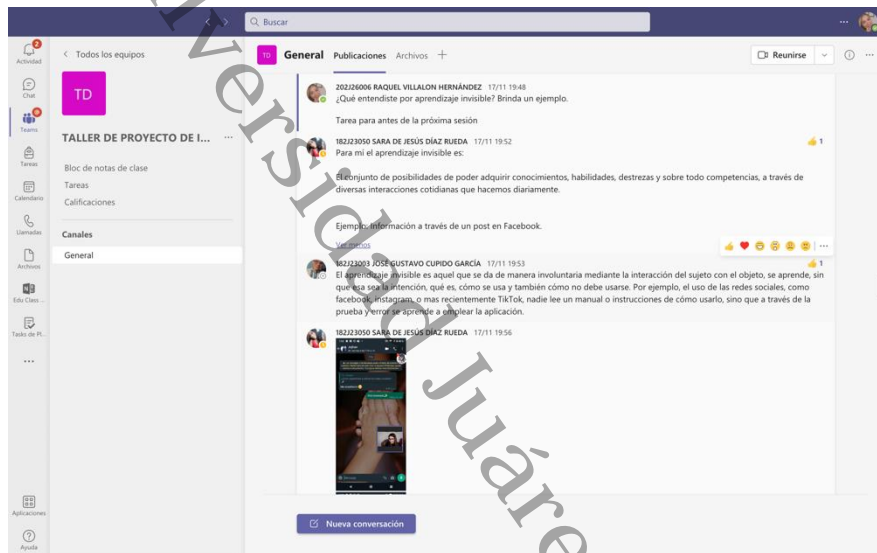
Buscar

Actividad
Chat
Teams
Tareas
Calendario
Llamadas
Archivos
Edu Class...
Tasks de Pl...
...
Aplicaciones
Ayuda

< Todos los equipos

TD

TALLER DE PROYECTO DE I... ···

Bloc de notas de clase
Tareas
Calificaciones

Canales
General

TD General Publicaciones Archivos +

Reunirse

202J26006 RAQUEL VILLALON HERNÁNDEZ 17/11 19:48
¿Qué entendiste por aprendizaje invisible? Brinda un ejemplo.

Tarea para antes de la próxima sesión

182J23050 SARA DE JESÚS DÍAZ RUEDA 17/11 19:52
Para mi el aprendizaje invisible es:

El conjunto de posibilidades de poder adquirir conocimientos, habilidades, destrezas y sobre todo competencias, a través de diversas interacciones cotidianas que hacemos diariamente.

Ejemplo: Información a través de un post en Facebook.

Ver menos

1

182J23003 JOSÉ GUSTAVO CUPIDO GARCÍA 17/11 19:53
El aprendizaje invisible es aquel que se da de manera involuntaria mediante la interacción del sujeto con el objeto, se aprende, sin que esa sea la intención, qué es, cómo se usa y también cómo no debe usarse. Por ejemplo, el uso de las redes sociales, como facebook, instagram, o mas recientemente TikTok, nadie lee un manual o instrucciones de cómo usarlo, sino que a través de la prueba y error se aprende a emplear la aplicación.

1

182J23050 SARA DE JESÚS DÍAZ RUEDA 17/11 19:56

Nueva conversación

Universidad Juárez